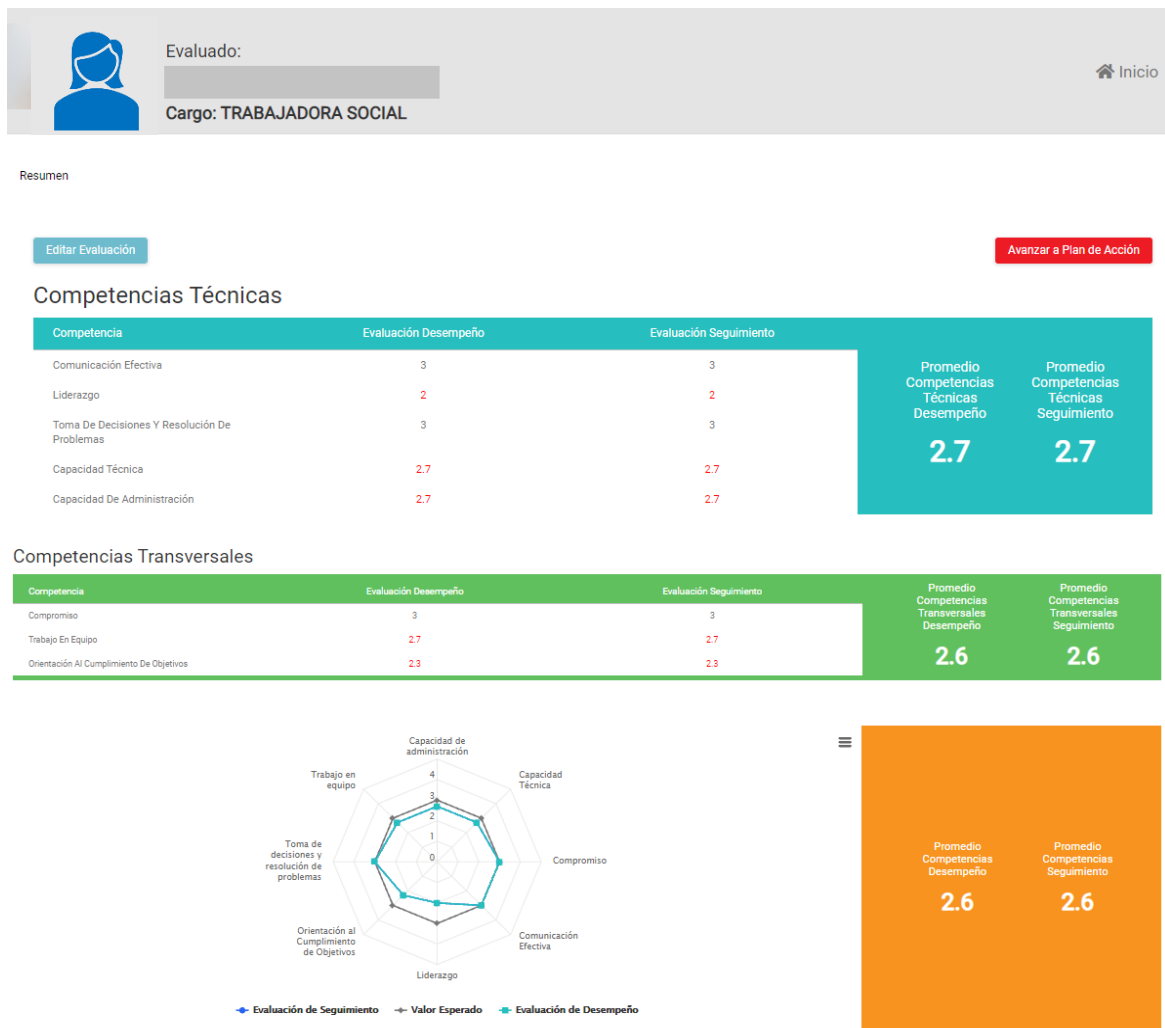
Evaluado:
Cargo: TRABAJADORA SOCIAL

Inicio

Resumen

Editar Evaluación

Avanzar a Plan de Acción

Competencias Técnicas

| Competencia | Evaluación Desempeño | Evaluación Seguimiento |
|---|---|---|
| Comunicación Efectiva | 3 | 3 |
| Liderazgo | 2 | 2 |
| Toma De Decisiones Y Resolución De Problemas | 3 | 3 |
| Capacidad Técnica | 2.7 | 2.7 |
| Capacidad De Administración | 2.7 | 2.7 |

Promedio Competencias Técnicas Desempeño
2.7

Promedio Competencias Técnicas Seguimiento
2.7

Competencias Transversales

| Competencia | Evaluación Desempeño | Evaluación Seguimiento |
|---|---|---|
| Compromiso | 3 | 3 |
| Trabajo En Equipo | 2.7 | 2.7 |
| Orientación Al Cumplimiento De Objetivos | 2.3 | 2.3 |

Promedio Competencias Transversales Desempeño
2.6

Promedio Competencias Transversales Seguimiento
2.6

Capacidad de administración
Capacidad Técnica
Compromiso
Comunicación Efectiva
Liderazgo
Orientación al Cumplimiento de Objetivos
Toma de decisiones y resolución de problemas
Trabajo en equipo
4
3
2
1
0

Evaluación de Seguimiento
Valor Esperado
Evaluación de Desempeño

Promedio Competencias Desempeño
2.6

Promedio Competencias Seguimiento
2.6